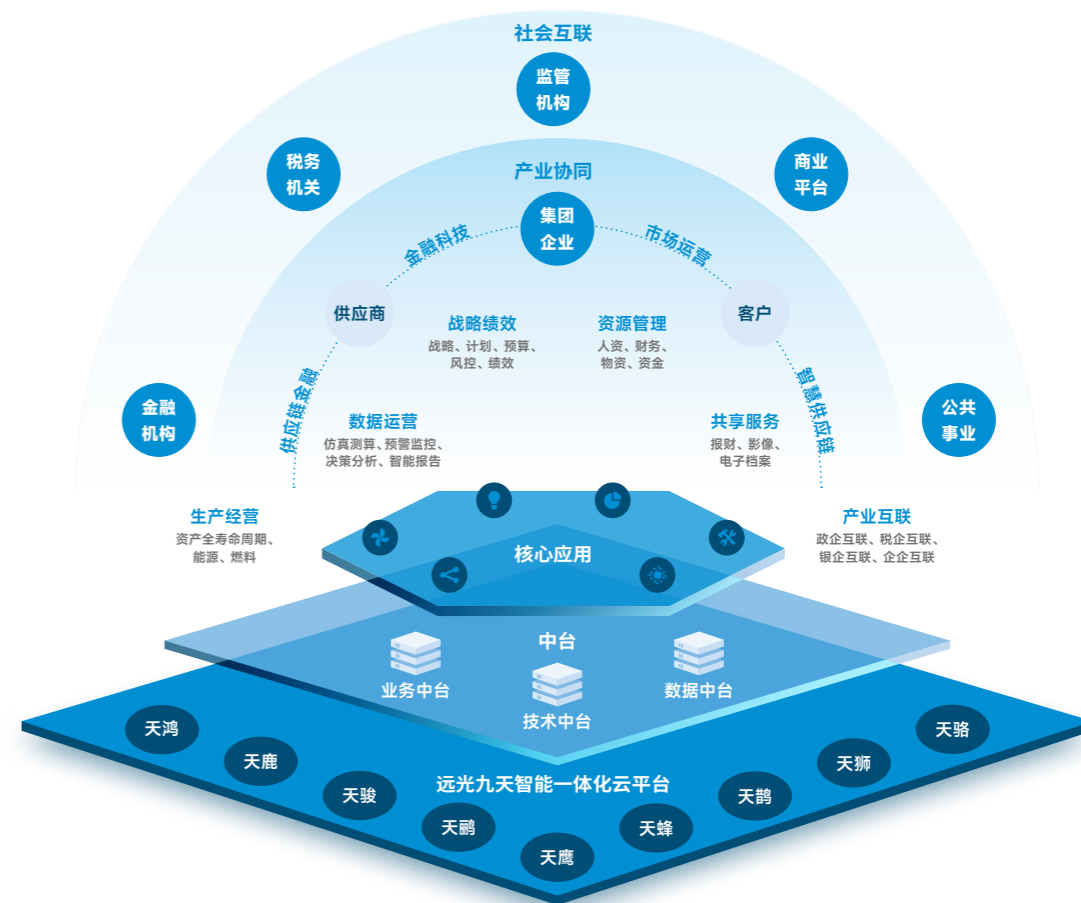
社会互联

监管机构

税务机关

商业平台

产业协同

集团企业

金融科技

市场运营

供应商

客户

战略绩效
战略、计划、预算、风控、绩效

资源管理
人资、财务、物资、资金

供应链金融

智慧供应链

金融机构

公共事业

数据运营
仿真测算、预警监控、决策分析、智能报告

共享服务
报财、影像、电子档案

生产经营
资产全寿命周期、能源、燃料

产业互联
政企互联、税企互联、银企互联、企企互联

核心应用

中台

业务中台

技术中台

数据中台

天鸿

天鹿

天骏

天鹂

天鹰

天蜂

天鹊

天狮

天骆

远光九天智能一体化云平台